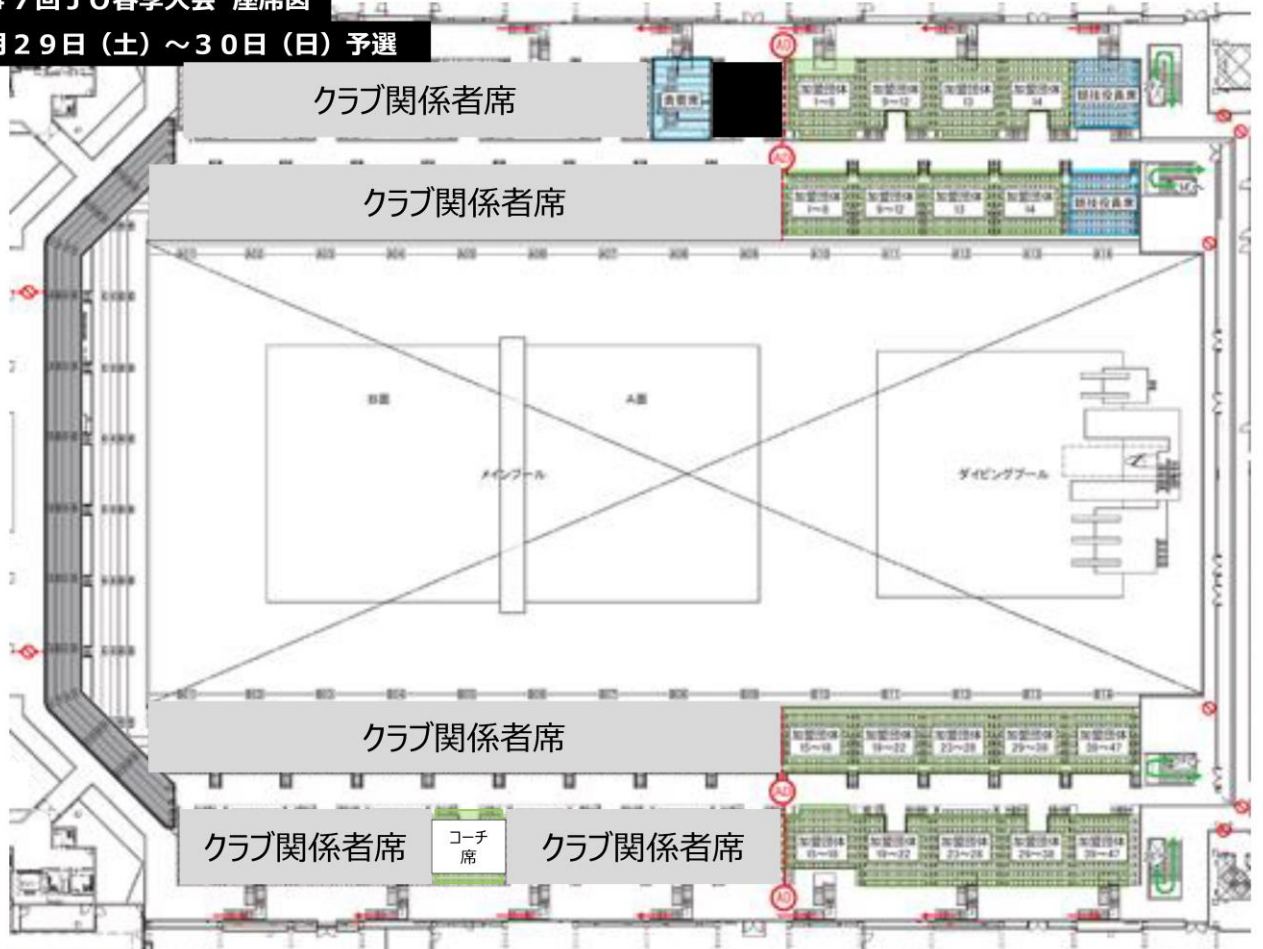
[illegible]７回ＪＯ春季大会 座席図
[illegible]月２９日（土）～３０日（日）予選

クラブ関係者席
貴賓席
加盟団体 1～8
加盟団体 9～12
加盟団体 13
加盟団体 14
競技役員席

クラブ関係者席
加盟団体 1～8
加盟団体 9～12
加盟団体 13
加盟団体 14
競技役員席

B面
A面
メインプール
ダイビングプール

クラブ関係者席
加盟団体 15～18
加盟団体 19～22
加盟団体 23～28
加盟団体 29～38
加盟団体 39～47

クラブ関係者席
コーチ席
クラブ関係者席
加盟団体 15～18
加盟団体 19～22
加盟団体 23～28
加盟団体 29～38
加盟団体 39～47